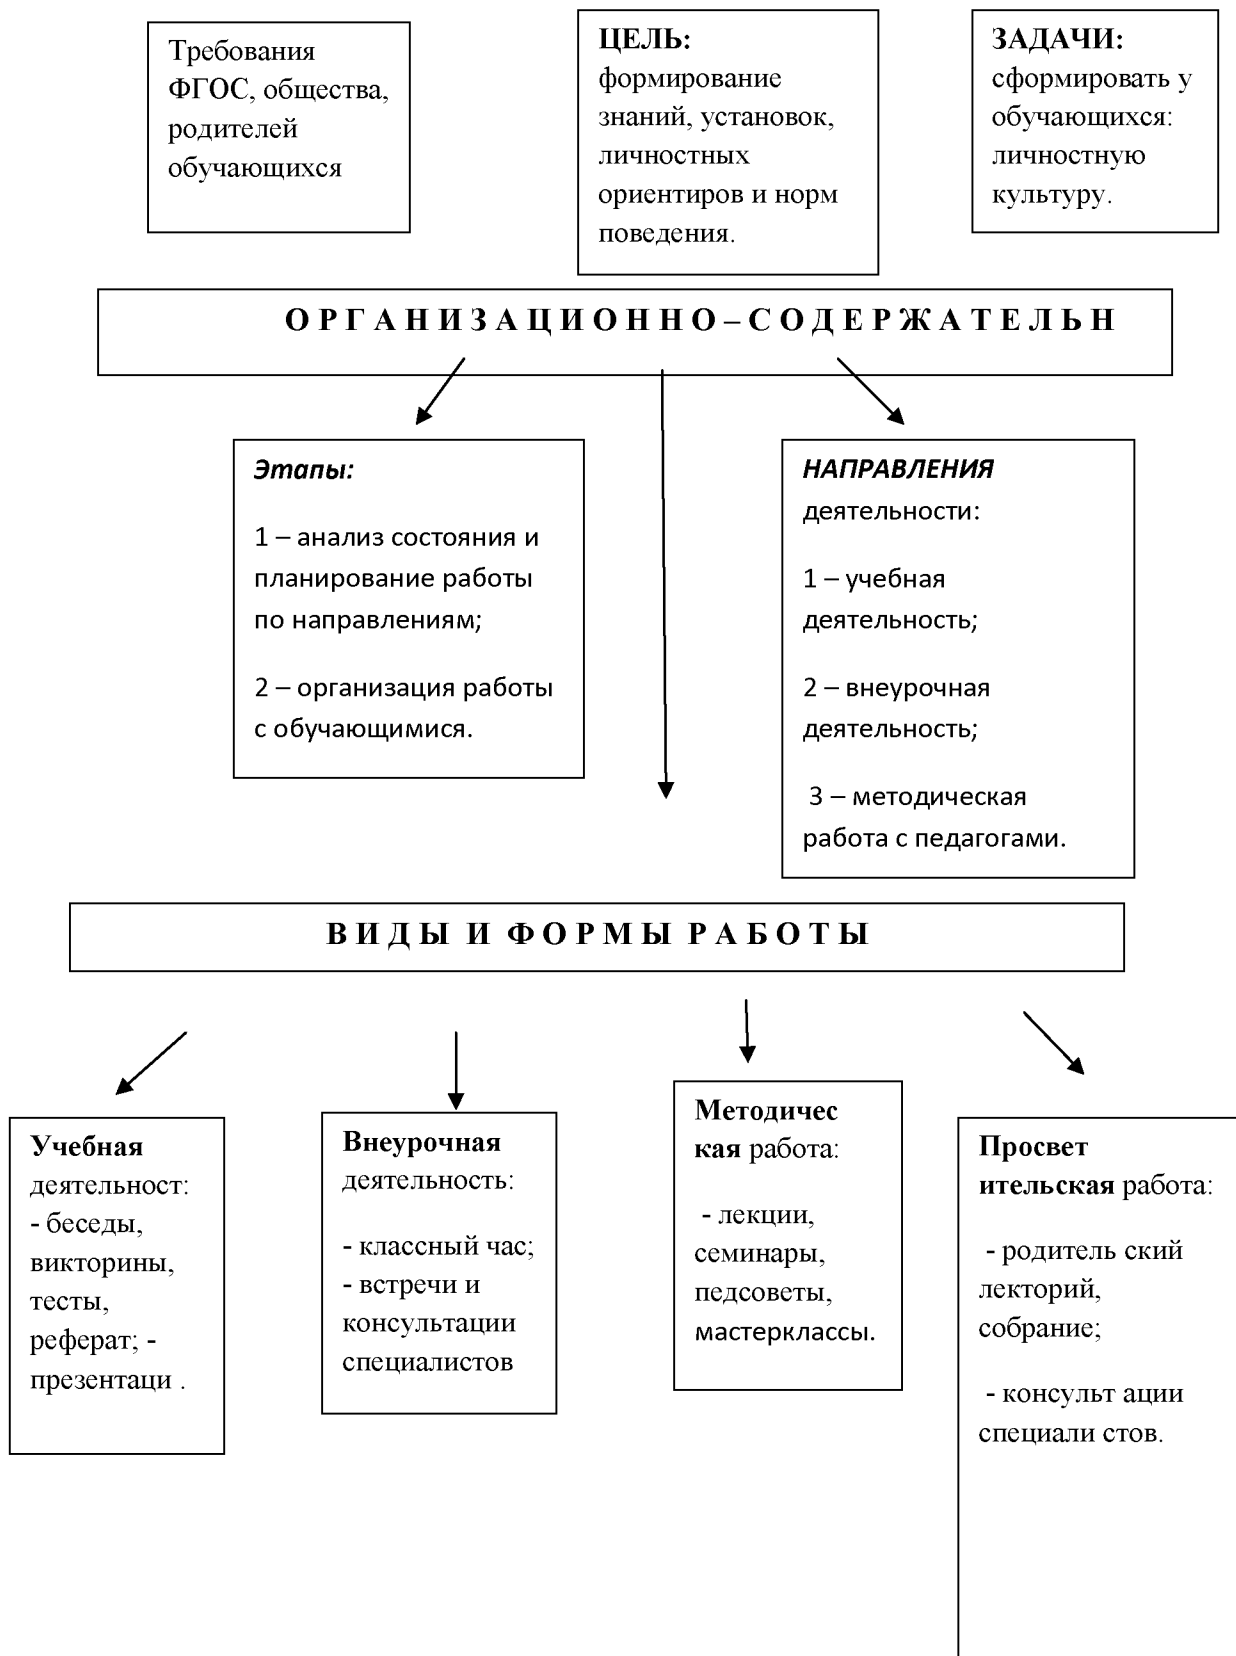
Требования ФГОС, общества, родителей обучающихся

ЦЕЛЬ: формирование знаний, установок, личностных ориентиров и норм поведения.

ЗАДАЧИ: сформировать у обучающихся: личностную культуру.

О Р Г А Н И З А Ц И О Н Н О – С О Д Е Р Ж А Т Е Л Ь Н

Этапы:

1 – анализ состояния и планирование работы по направлениям;

2 – организация работы с обучающимися.

НАПРАВЛЕНИЯ деятельности:

1 – учебная деятельность;

2 – внеурочная деятельность;

3 – методическая работа с педагогами.

В И Д Ы И Ф О Р М Ы Р А Б О Т Ы

Учебная деятельност: - беседы, викторины, тесты, реферат; - презентаци .

Внеурочная деятельность:

- классный час;
- встречи и консультации специалистов

Методичес кая работа:

- лекции, семинары, педсоветы, мастерклассы.

Просвет ительская работа:

- родитель ский лекторий, собрание;

- консульт ации специали стов.